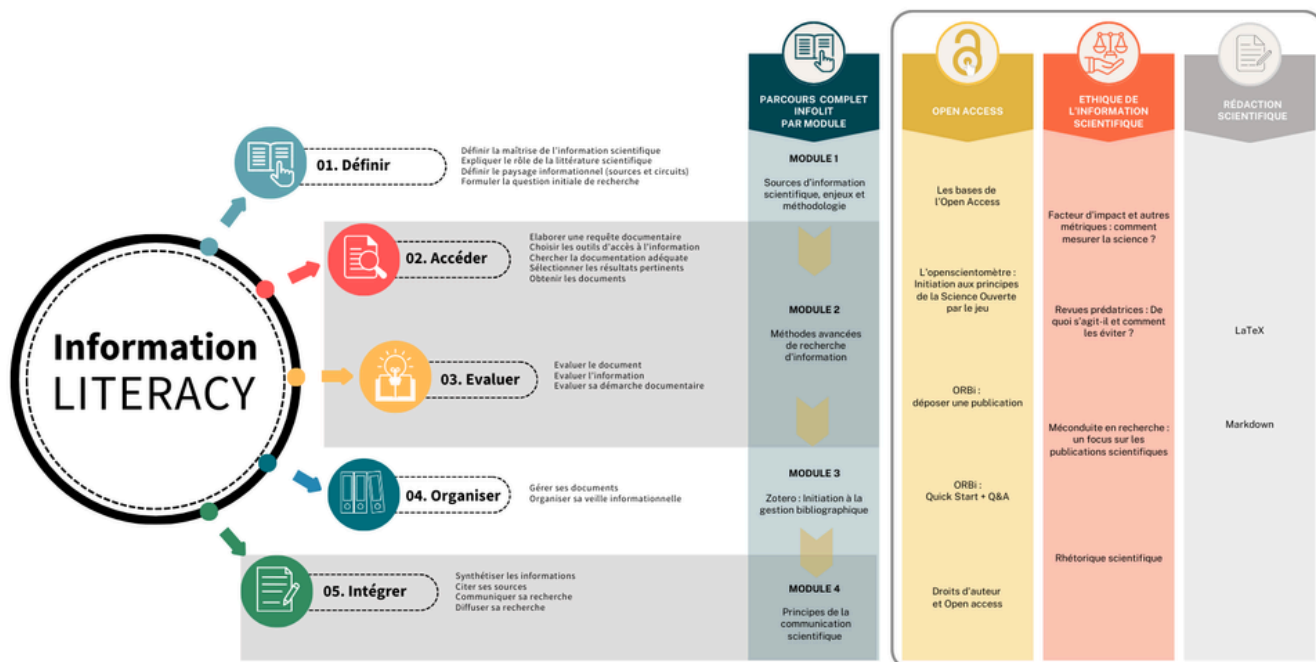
Information
LITERACY

01. Définir

Définir la maîtrise de l'information scientifique
Expliquer le rôle de la littérature scientifique
Définir le paysage informationnel (sources et circuits)
Formuler la question initiale de recherche

02. Accéder

Elaborer une requête documentaire
Choisir les outils d'accès à l'information
Chercher la documentation adéquate
Sélectionner les résultats pertinents
Obtenir les documents

03. Evaluer

Evaluer le document
Evaluer l'information
Evaluer sa démarche documentaire

04. Organiser

Gérer ses documents
Organiser sa veille informationnelle

05. Intégrer

Synthétiser les informations
Citer ses sources
Communiquer sa recherche
Diffuser sa recherche

PARCOURS COMPLET INFOLIT PAR MODULE

MODULE 1
Sources d'information scientifique, enjeux et méthodologie

MODULE 2
Méthodes avancées de recherche d'information

MODULE 3
Zotero : Initiation à la gestion bibliographique

MODULE 4
Principes de la communication scientifique

OPEN ACCESS

Les bases de l'Open Access

L'openscientomètre : Initiation aux principes de la Science Ouverte par le jeu

ORBi : déposer une publication

ORBi : Quick Start + Q&A

Droits d'auteur et Open access

ETHIQUE DE L'INFORMATION SCIENTIFIQUE

Facteur d'impact et autres métriques : comment mesurer la science ?

Revues prédatrices : De quoi s'agit-il et comment les éviter ?

Méconduite en recherche : un focus sur les publications scientifiques

Rhétorique scientifique

RÉDACTION SCIENTIFIQUE

LaTeX

Markdown